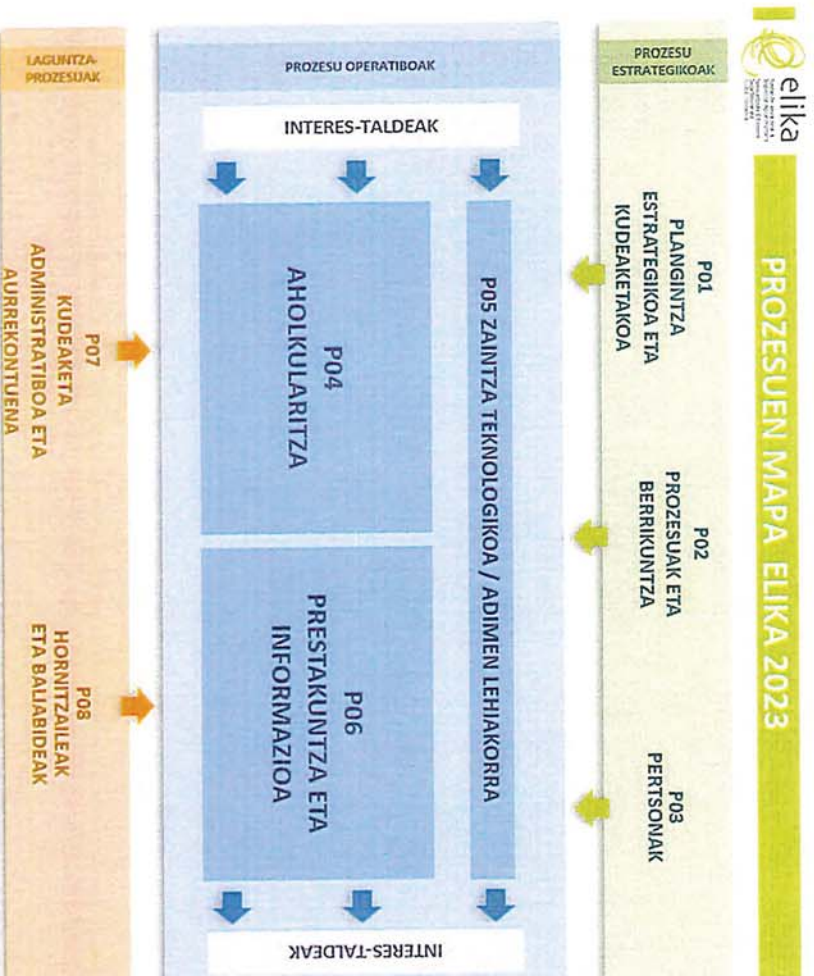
PROZESUEN MAPA ELIKA 2023

elika

PROZESU ESTRATEGIKOAK

P01
PLANGINTZA ESTRATEGIKOA ETA KUDEAKETAKOA

P02
PROZESUAK ETA BERRIKUNTZA

P03
PERTSONAK

PROZESU OPERATIBOAK

INTERES-TALDEAK

P05 ZAINTZA TEKNOLOGIKOA / ADIMEN LEHIAKORRA

P04
AHOLKULARITZA

P06
PRESTAKUNTZA ETA INFORMAZIOA

INTERES-TALDEAK

LAGUNTZA-PROZESUAK

P07
KUDEAKETA ADMINISTRATIBOA ETA AURREKONTUENA

P08
HORNITZAILEAK ETA BALIABIDEAK